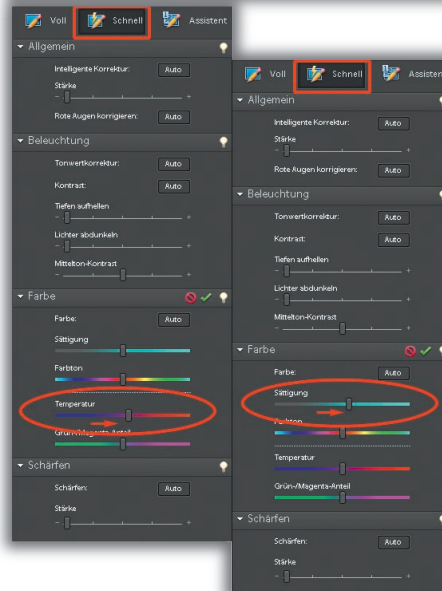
Voll Schnell Assistent

Allgemein

Intelligente Korrektur: Auto

Stärke

Rote Augen korrigieren: Auto

Beleuchtung

Tonwertkorrektur: Auto

Kontrast: Auto

Tiefen aufhellen

Lichter abdunkeln

Mittelton-Kontrast

Farbe

Farbe: Auto

Sättigung

Farbton

Temperatur

Grün-/Magenta-Anteil

Schärfen

Schärfen: Auto

Stärke

Voll Schnell Assisten

Allgemein

Intelligente Korrektur: Auto

Stärke

Rote Augen korrigieren: Auto

Beleuchtung

Tonwertkorrektur: Auto

Kontrast: Auto

Tiefen aufhellen

Lichter abdunkeln

Mittelton-Kontrast

Farbe

Farbe: Auto

Sättigung

Farbton

Temperatur

Grün-/Magenta-Anteil

Schärfen

Schärfen: Auto

Stärke